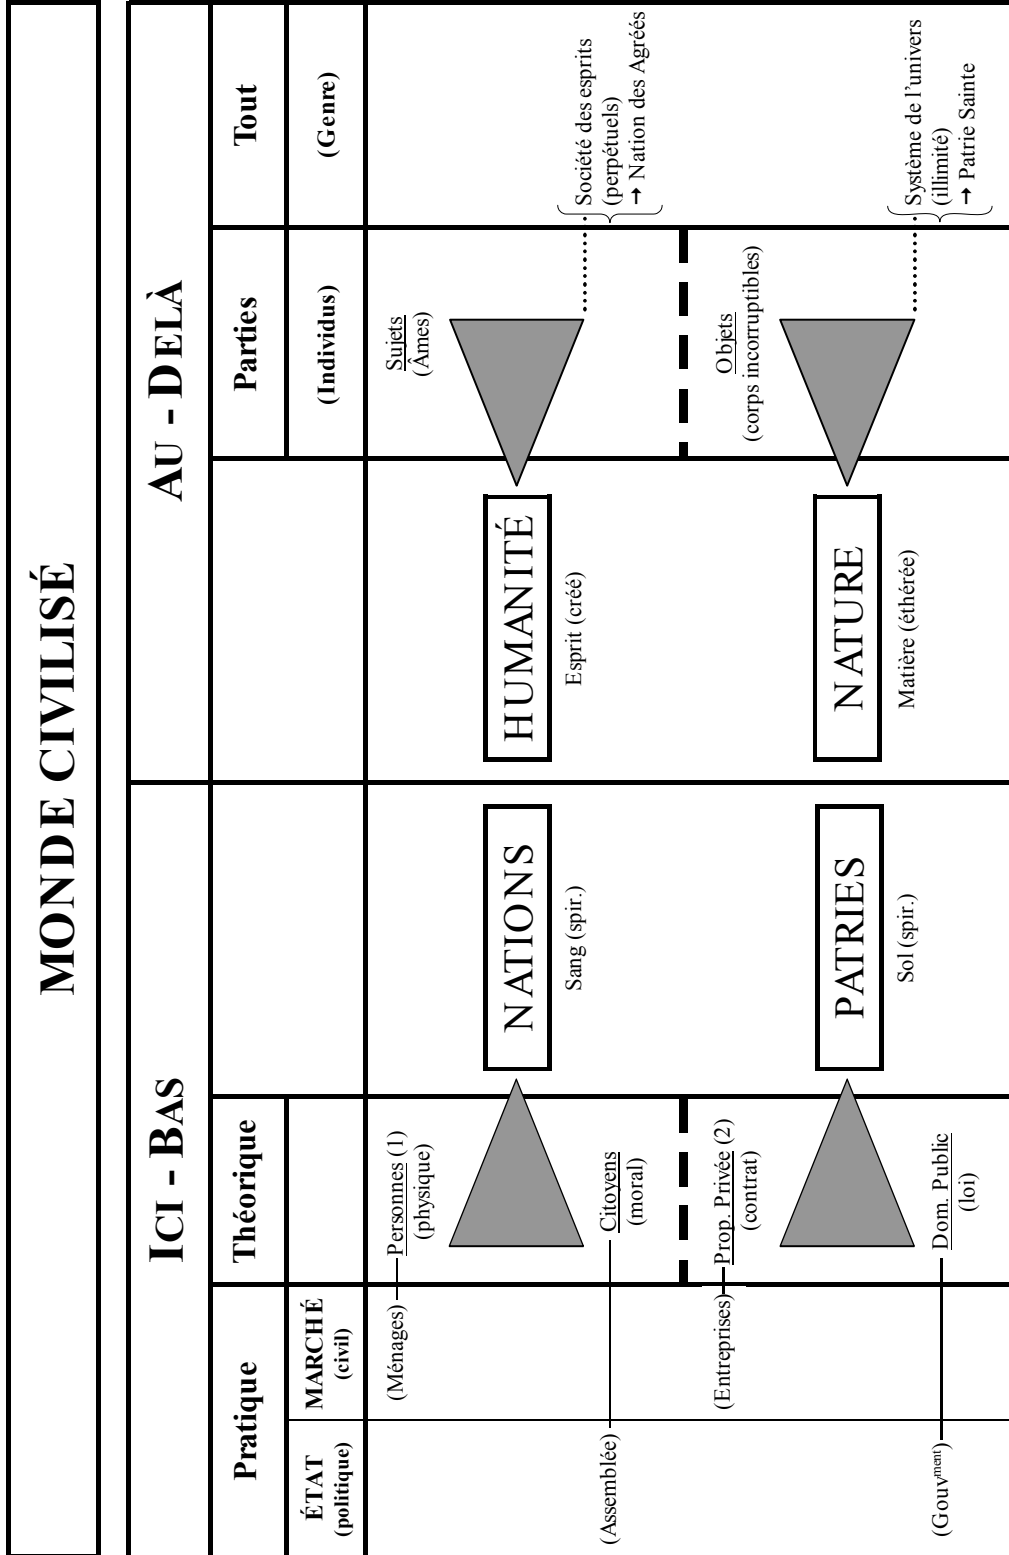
MONDE CIVILISÉ

ICI - BAS

Pratique

ÉTAT (politique)

MARCHÉ (civil)

Théorique

(Ménages) — Personnes (1) (physique)

(Assemblée) — Citoyens (moral)

(Entreprises) — Prop. Privée (2) (contrat)

(Gouv$^{ment}$) — Dom. Public (loi)

NATIONS

Sang (spir.)

PATRIES

Sol (spir.)

AU - DELÀ

Parties

(Individus)

Tout

(Genre)

HUMANITÉ

Esprit (créé)

NATURE

Matière (éthérée)

Sujets (Âmes)

Objets (corps incorruptibles)

Société des esprits (perpétuels) → Nation des Agréés

Système de l'univers (illimité) → Patrie Sainte